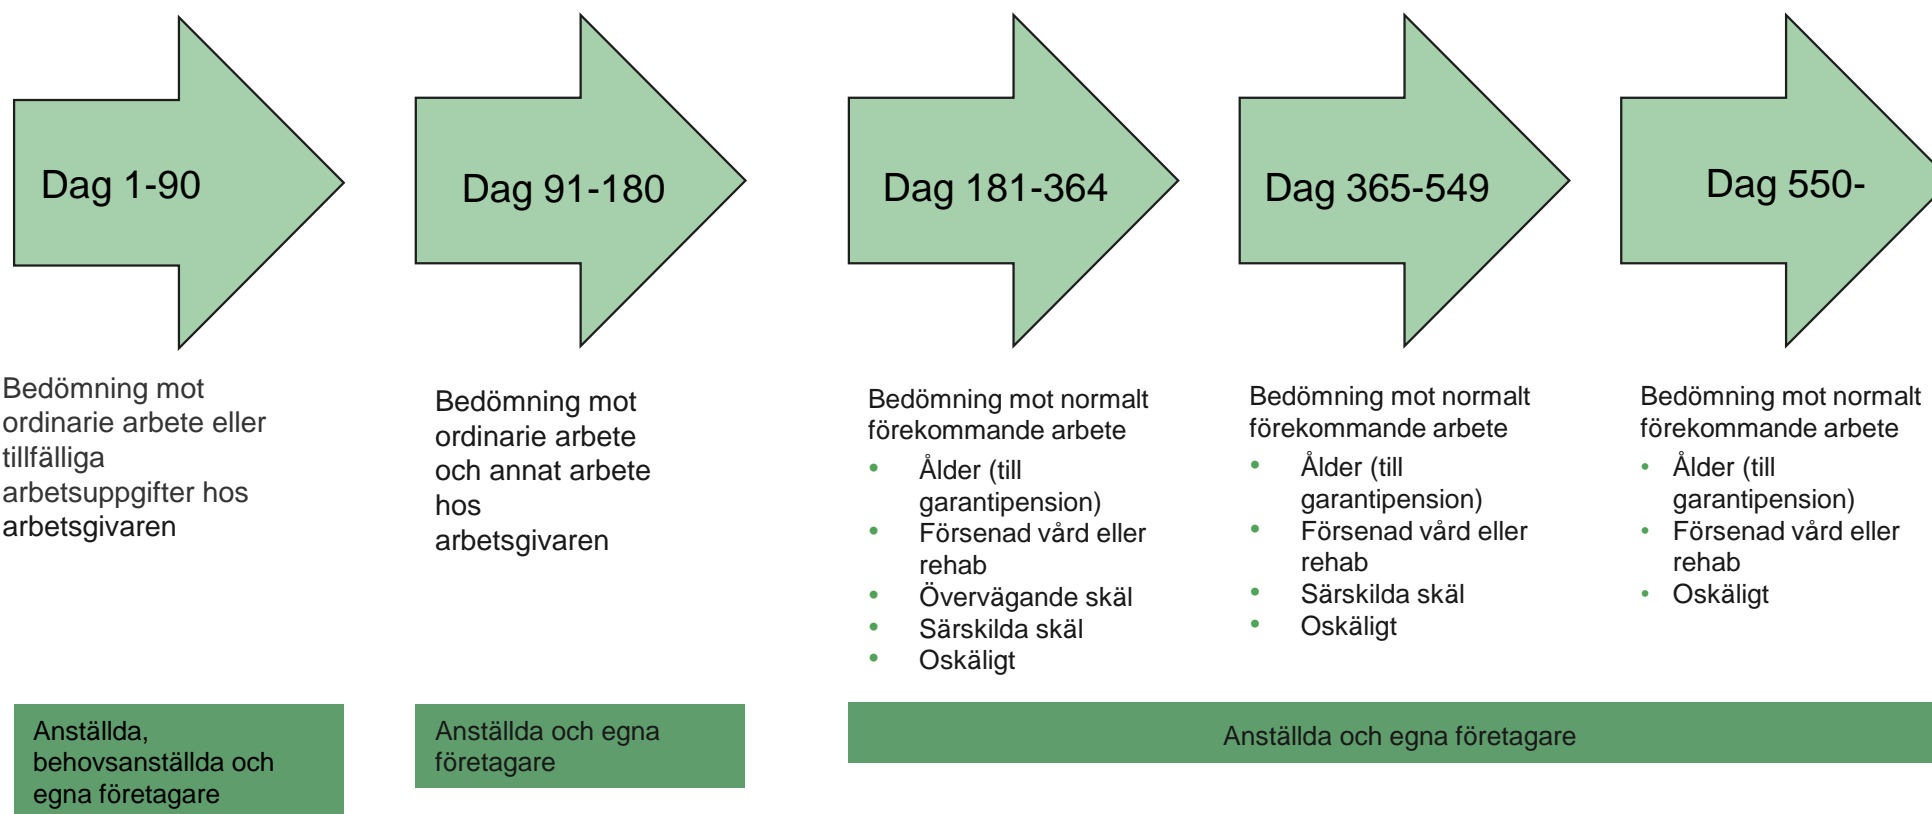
Dag 1-90

Dag 91-180

Dag 181-364

Dag 365-549

Dag 550-

Bedömning mot ordinarie arbete eller tillfälliga arbetsuppgifter hos arbetsgivaren

Bedömning mot ordinarie arbete och annat arbete hos arbetsgivaren

Bedömning mot normalt förekommande arbete
- Ålder (till garantipension)
- Försenad vård eller rehab
- Övervägande skäl
- Särskilda skäl
- Oskäligt

Bedömning mot normalt förekommande arbete
- Ålder (till garantipension)
- Försenad vård eller rehab
- Särskilda skäl
- Oskäligt

Bedömning mot normalt förekommande arbete
- Ålder (till garantipension)
- Försenad vård eller rehab
- Oskäligt

Anställda, behovsanställda och egna företagare

Anställda och egna företagare

Anställda och egna företagare